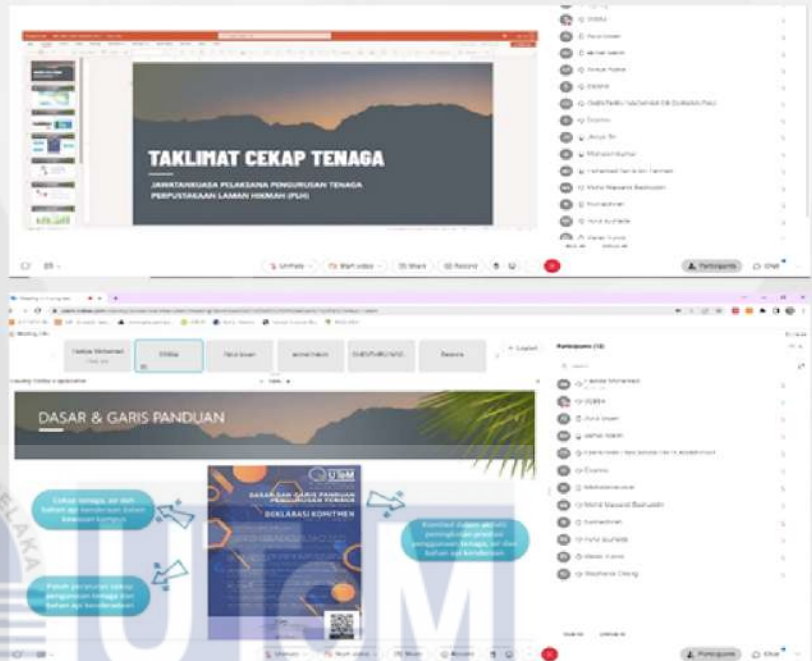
TAKLIMAT CEKAP TENAGA

JAWATANKUASA PELAKSANA PENGURUSAN TENAGA PERPUSTAKAAN LAMAN HIKMAH (PLH)

Participants

Chat

Participants (18)

DASAR & GARIS PANDUAN

Cekap tenaga, air dan bahan api kenderaan dalam kawasan kampus

Patuh peraturan cekap penggunaan tenaga dan bahan api kenderaan

Komited dalam usaha peningkatan prestasi penggunaan tenaga, air dan bahan api kenderaan

UTeM

DASAR DAN GARIS PANDUAN PENGURUSAN TENAGA

DEKLARASI KOMITMEN

Stephanie Chong